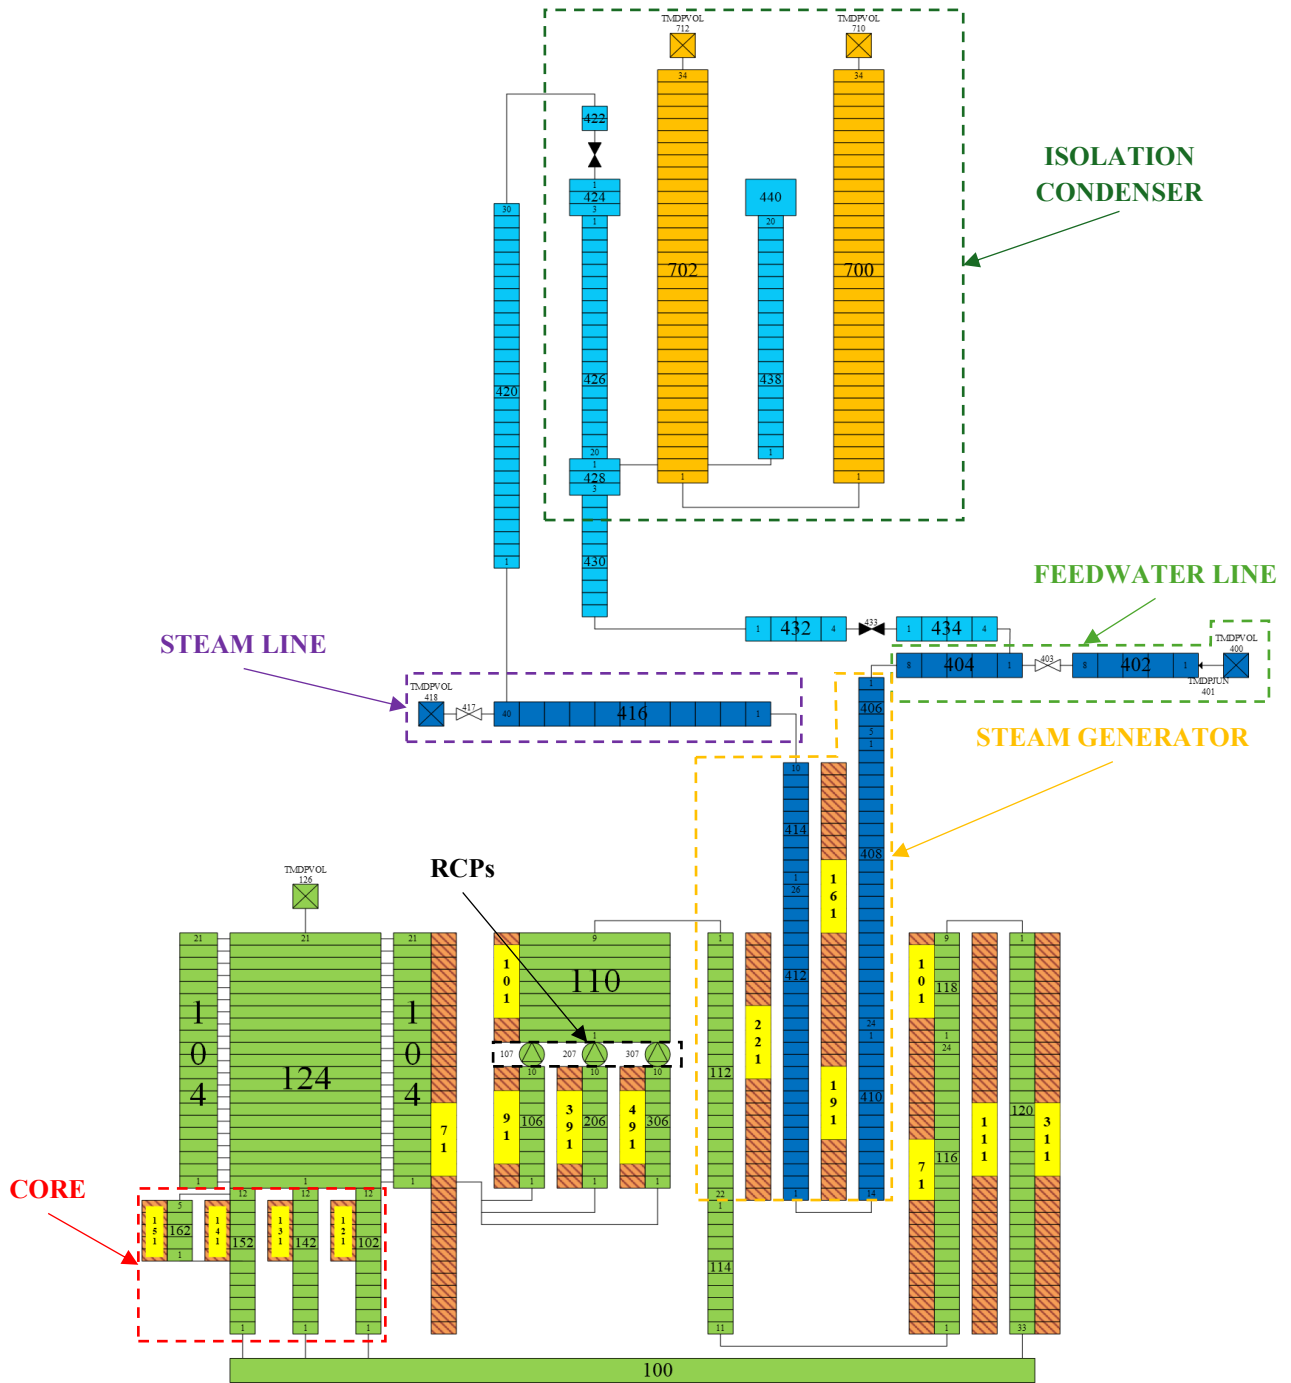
TMDPVOL 712
TMDPVOL 710
34
34
422
1
424
3
1
440
20
702
700
ISOLATION CONDENSER
30
420
426
438
20
1
428
3
1
1
1
1
430
FEEDWATER LINE
1
432
4
433
1
434
4
TMDPVOL 400
STEAM LINE
8
404
1
403
8
402
1
TMDPJUN 401
TMDPVOL 418
417
40
416
1
1
406
5
1
STEAM GENERATOR
10
414
1
26
161
408
412
24
1
191
410
RCPs
TMDPVOL 126
21
21
21
9
1
9
1
104
124
104
101
110
101
118
1
24
1
107
207
307
10
10
10
221
112
91
106
391
206
491
306
71
111
120
311
116
71
1
1
1
1
1
1
22
1
14
CORE
5
12
12
12
151
162
141
152
131
142
121
102
1
114
1
1
1
11
1
33
100